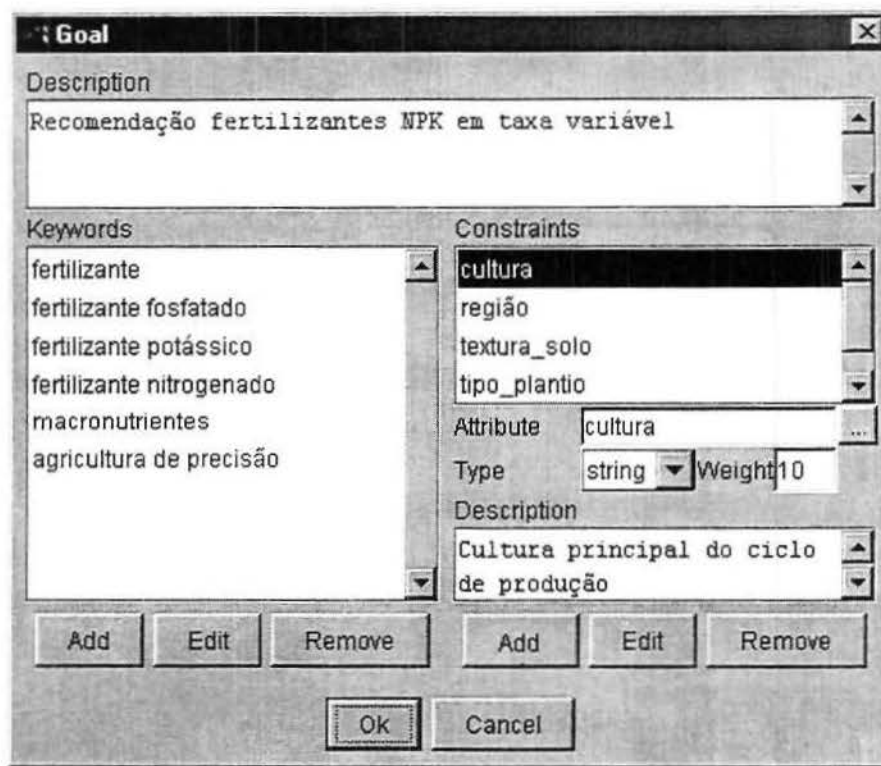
Goal

Description

Recomendação fertilizantes NPK em taxa variável

Keywords

fertilizante
fertilizante fosfatado
fertilizante potássico
fertilizante nitrogenado
macronutrientes
agricultura de precisão

Constraints

cultura
região
textura_solo
tipo_plantio

Attribute cultura ...

Type string Weight 10

Description

Cultura principal do ciclo de produção

Add Edit Remove

Add Edit Remove

Ok Cancel